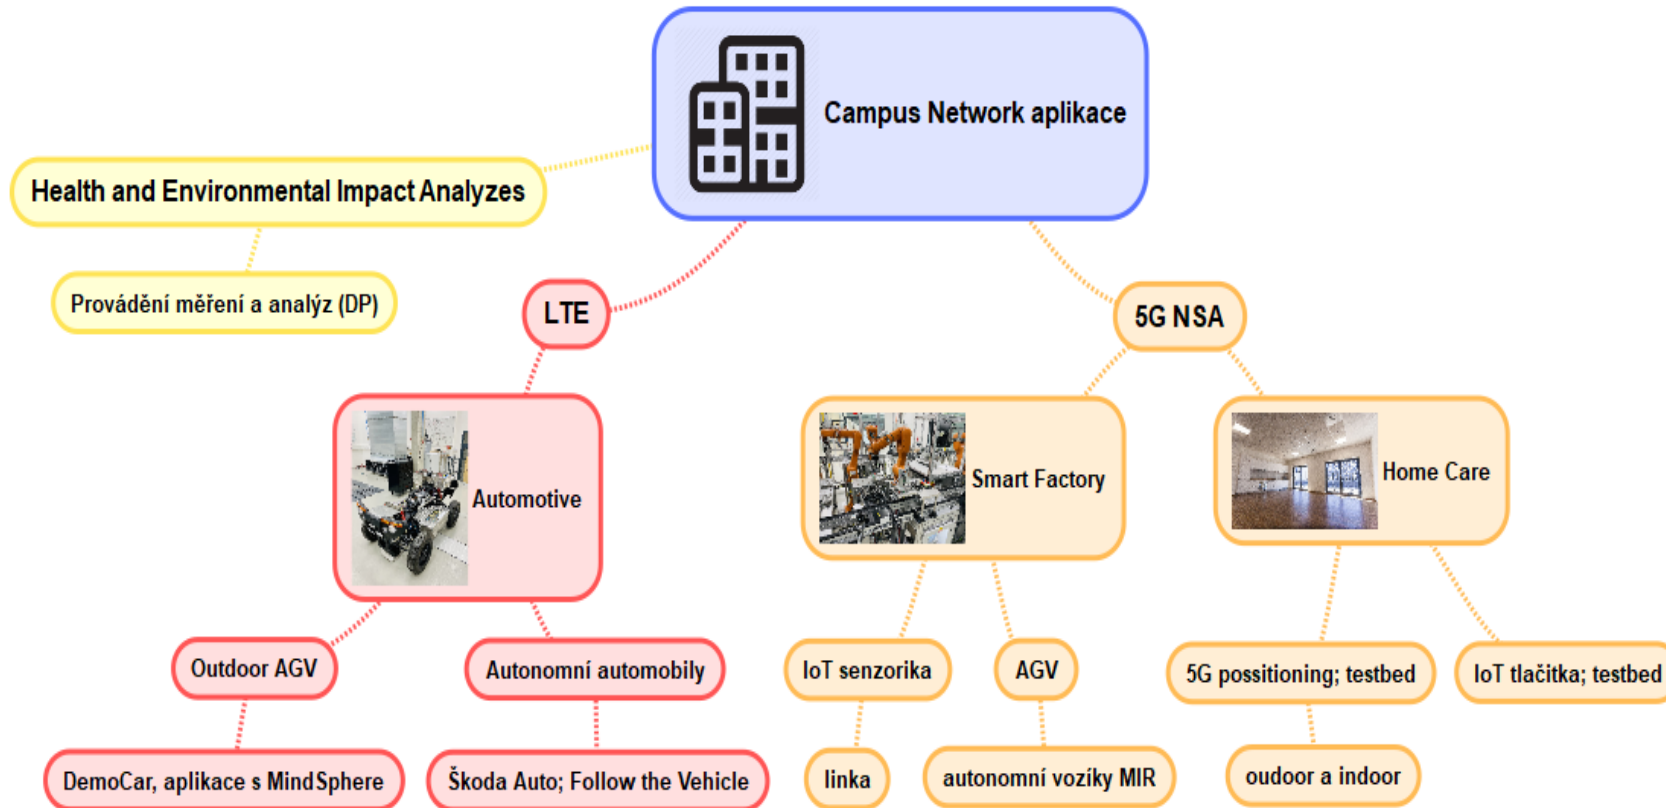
Campus Network aplikace

Health and Environmental Impact Analyzes

Provádění měření a analýz (DP)

LTE

5G NSA

Automotive

Smart Factory

Home Care

Outdoor AGV

Autonomní automobily

IoT senzorika

AGV

5G possitioning; testbed

IoT tlačítka; testbed

DemoCar, aplikace s MindSphere

Škoda Auto; Follow the Vehicle

linka

autonomní vozíky MIR

oudoor a indoor